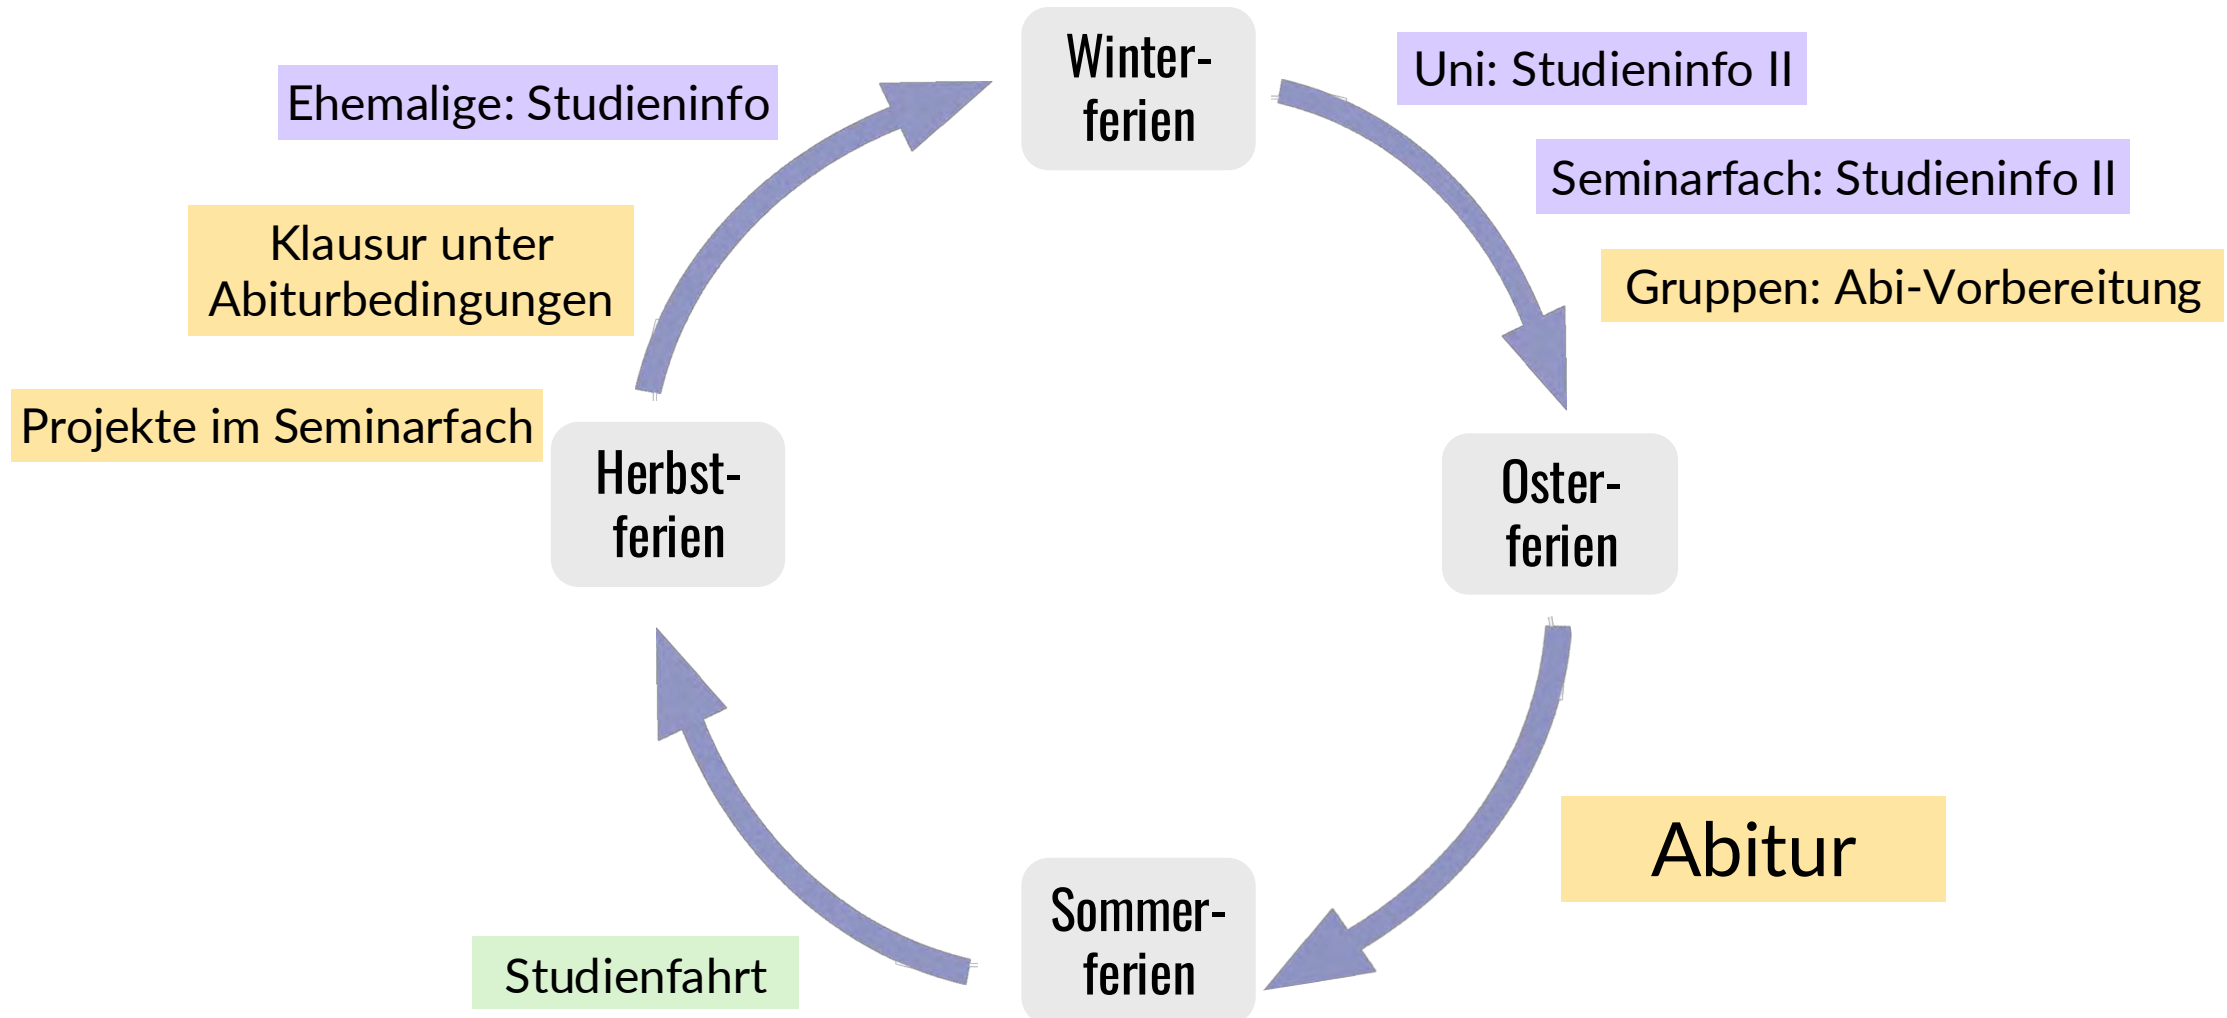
Winterferien

Uni: Studieninfo II

Seminarfach: Studieninfo II

Gruppen: Abi-Vorbereitung

Osterferien

Abitur

Sommerferien

Studienfahrt

Herbstferien

Projekte im Seminarfach

Klausur unter Abiturbedingungen

Ehemalige: Studieninfo